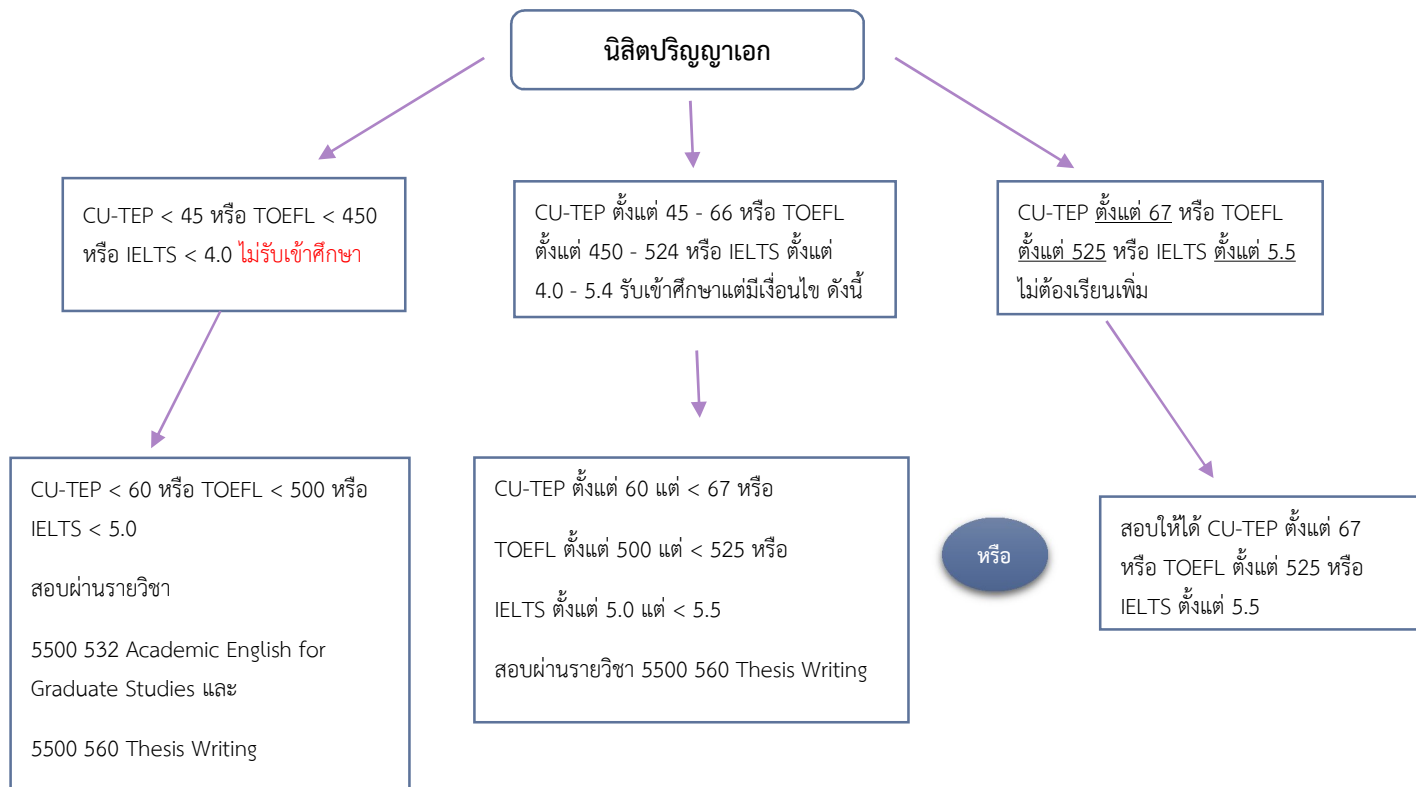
นิสิตปริญญาเอก

CU-TEP < 45 หรือ TOEFL < 450 หรือ IELTS < 4.0 ไม่รับเข้าศึกษา

CU-TEP ตั้งแต่ 45 - 66 หรือ TOEFL ตั้งแต่ 450 - 524 หรือ IELTS ตั้งแต่ 4.0 - 5.4 รับเข้าศึกษาแต่มีเงื่อนไข ดังนี้

CU-TEP ตั้งแต่ 67 หรือ TOEFL ตั้งแต่ 525 หรือ IELTS ตั้งแต่ 5.5 ไม่ต้องเรียนเพิ่ม

CU-TEP < 60 หรือ TOEFL < 500 หรือ IELTS < 5.0

สอบผ่านรายวิชา

5500 532 Academic English for Graduate Studies และ

5500 560 Thesis Writing

CU-TEP ตั้งแต่ 60 แต่ < 67 หรือ

TOEFL ตั้งแต่ 500 แต่ < 525 หรือ

IELTS ตั้งแต่ 5.0 แต่ < 5.5

สอบผ่านรายวิชา 5500 560 Thesis Writing

หรือ

สอบให้ได้ CU-TEP ตั้งแต่ 67 หรือ TOEFL ตั้งแต่ 525 หรือ IELTS ตั้งแต่ 5.5